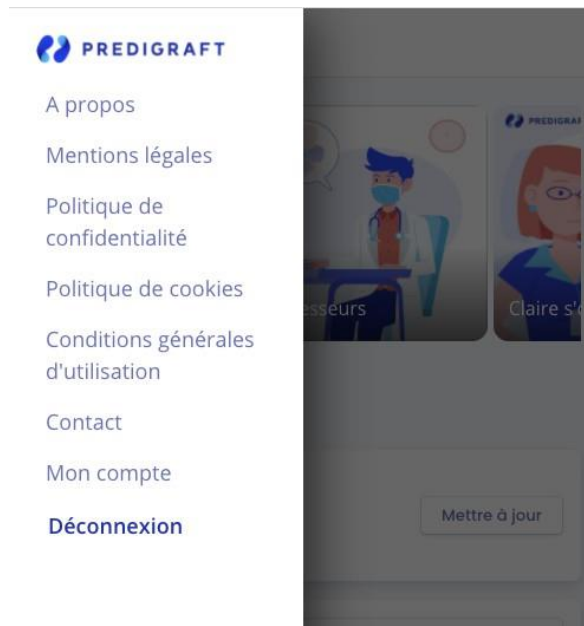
PREDIGRAFT

A propos

Mentions légales

Politique de confidentialité

Politique de cookies

Conditions générales d'utilisation

Contact

Mon compte

Déconnexion

PREDIGRAFT

esseurs

Claire s'

Mettre à jour